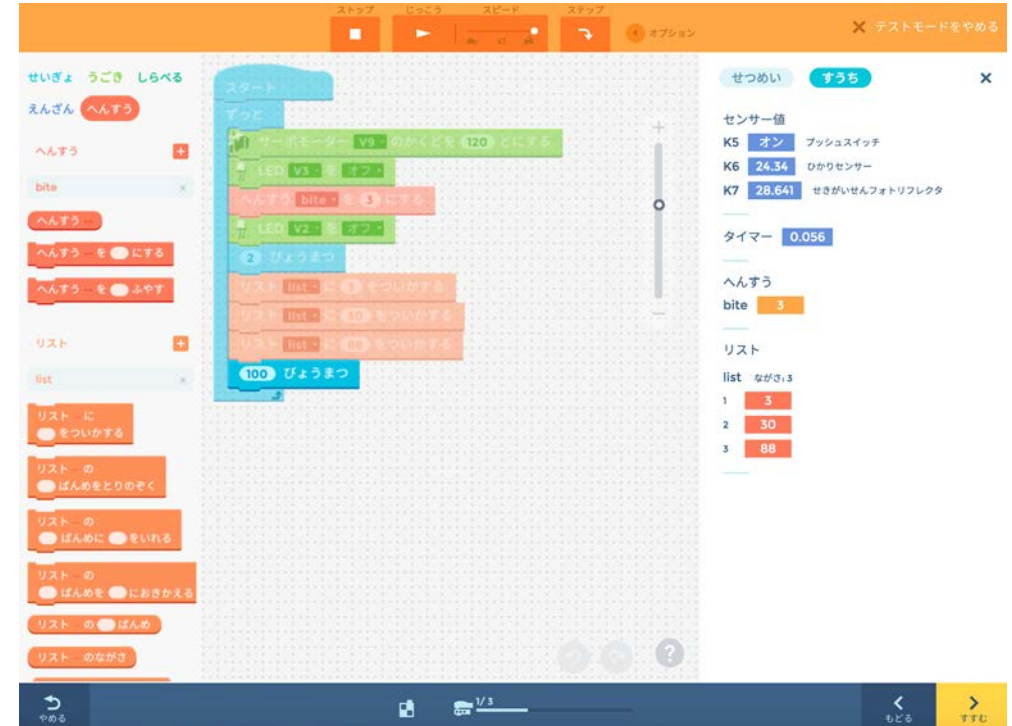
ストップ じっこう スピード ステップ
オプション
✕ テストモードをやめる

せいぎょ うごき しらべる
えんざん へんすう

へんすう
bite
へんすう
へんすう を にする
へんすう を ふやす

リスト
list
リスト に をついかする
リスト の ばんめをとりのぞく
リスト の ばんめに をいれる
リスト の ばんめを におきかえる
リスト の ばんめ
リスト のながさ

スタート
ずっと
サーボモーター V9 のかくどを 120 どにする
LED V3 を オフ
へんすう bite を 3 にする
LED V2 を オフ
2 びょうまつ
リスト list に 3 をついかする
リスト list に 30 をついかする
リスト list に 88 をついかする
100 びょうまつ

せつめい すうち ✕
センサー値
K5 オン プッシュスイッチ
K6 24.34 ひかりセンサー
K7 28.641 せきがいせんフォトリフレクタ
タイマー 0.056
へんすう
bite 3
リスト
list ながさ:3
1 3
2 30
3 88

やめる
1/3
もどる
すすむ